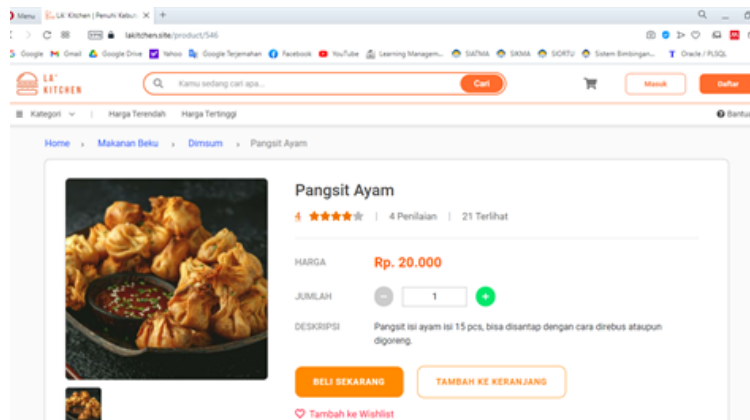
Menu
LA' Kitchen | Penuhi Kebut

lakitchen.site/product/546

Google Gmail Google Drive Yahoo Google Terjemahan Facebook YouTube Learning Managem... SIATMA SIKMA SIORTU Sistem Bimbingan... Oracle / PLSQL

LA' KITCHEN
Kamu sedang cari apa...
Cari
Masuk
Daftar

Kategori
Harga Terendah
Harga Tertinggi
Bantuan

Home › Makanan Beku › Dimsum › Pangsit Ayam

Pangsit Ayam

4 | 4 Penilaian | 21 Terlihat

HARGA Rp. 20.000

JUMLAH - 1 +

DESKRIPSI Pangsit isi ayam isi 15 pcs, bisa disantap dengan cara direbus ataupun digoreng.

BELI SEKARANG
TAMBAH KE KERANJANG

Tambah ke Wishlist